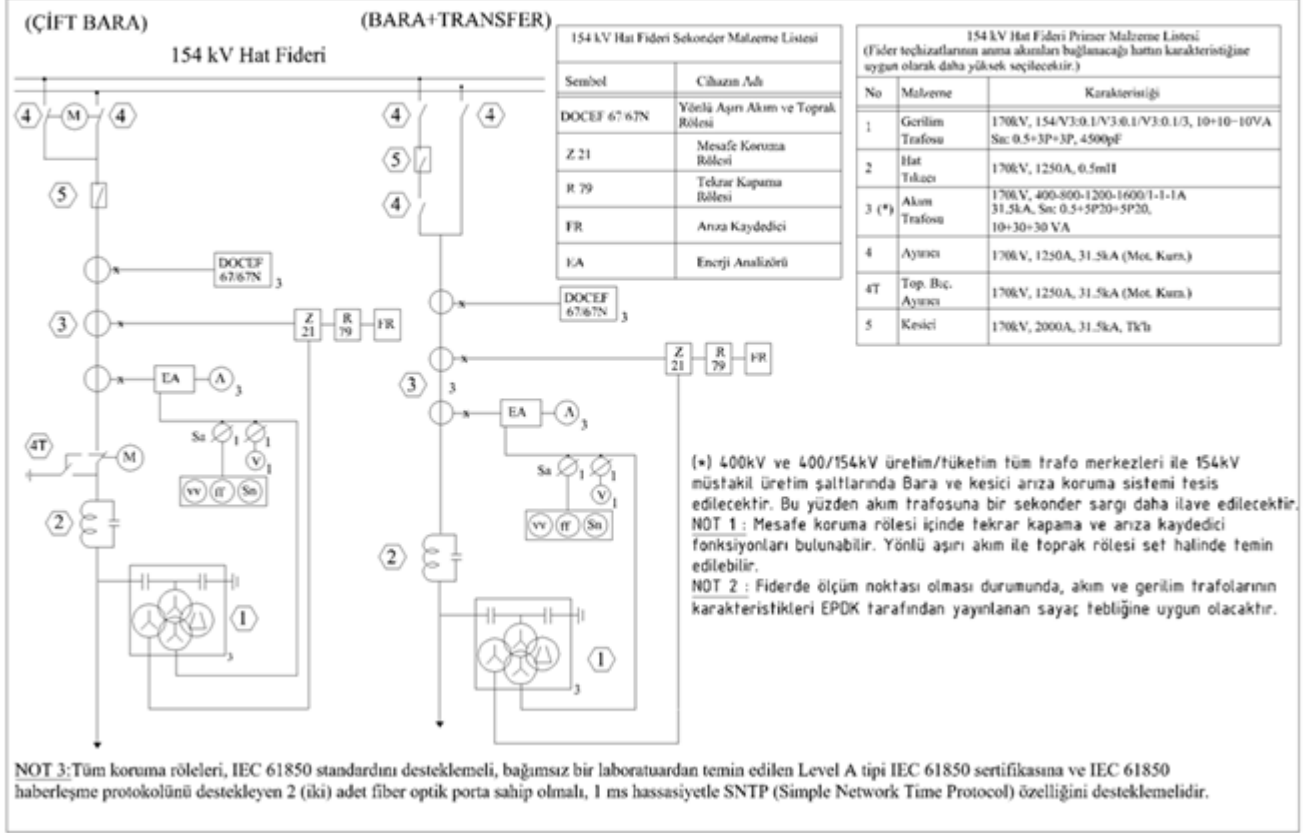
(ÇİFT BARA)

154 kV Hat Fideri

(BARA+TRANSFER)

4 M 4

5

DOCEF 67/67N 3

3

Z 21 R 79 FR

EA A 3

4T M

Sa 1 1 V 1

vv ff Sn

2

1

3

4 4

5

4

DOCEF 67/67N 3

Z 21 R 79 FR

3 3

EA A 3

Sa 1 1 V 1

vv ff Sn

2

1

3

154 kV Hat Fideri Sekonder Malzeme Listesi

| Sembol | Cihazın Adı |
|---|---|
| DOCEF 67/67N | Yönlü Aşırı Akım ve Toprak Rölesi |
| Z 21 | Mesafe Koruma Rölesi |
| R 79 | Tekrar Kapama Rölesi |
| FR | Arıza Kaydedici |
| EA | Enerji Analizörü |

154 kV Hat Fideri Primer Malzeme Listesi
(Fider teçhizatlarının anma akımları bağlanacağı hattın karakteristiğine uygun olarak daha yüksek seçilecektir.)

| No | Malzeme | Karakteristiği |
|---|---|---|
| 1 | Gerilim Trafosu | 170kV, 154/V3:0.1/V3:0.1/V3:0.1/3, 10+10+10VA Sn: 0.5+3P+3P, 4500pF |
| 2 | Hat Tıkacı | 170kV, 1250A, 0.5mH |
| 3 (*) | Akım Trafosu | 170kV, 400-800-1200-1600/1-1-1A 31,5kA, Sn: 0.5+5P20+5P20, 10+30+30 VA |
| 4 | Ayırıcı | 170kV, 1250A, 31.5kA (Mot. Kum.) |
| 4T | Top. Bıç. Ayırıcı | 170kV, 1250A, 31.5kA (Mot. Kum.) |
| 5 | Kesici | 170kV, 2000A, 31.5kA, Tk'lı |

(*) 400kV ve 400/154kV üretim/tüketim tüm trafo merkezleri ile 154kV müstakil üretim şaltlarında Bara ve kesici arıza koruma sistemi tesis edilecektir. Bu yüzden akım trafosuna bir sekonder sargı daha ilave edilecektir.
NOT 1 : Mesafe koruma rölesi içinde tekrar kapama ve arıza kaydedici fonksiyonları bulunabilir. Yönlü aşırı akım ile toprak rölesi set halinde temin edilebilir.
NOT 2 : Fiderde ölçüm noktası olması durumunda, akım ve gerilim trafolarının karakteristikleri EPDK tarafından yayınlanan sayaç tebliğine uygun olacaktır.

NOT 3:Tüm koruma röleleri, IEC 61850 standardını desteklemeli, bağımsız bir laboratuardan temin edilen Level A tipi IEC 61850 sertifikasına ve IEC 61850 haberleşme protokolünü destekleyen 2 (iki) adet fiber optik porta sahip olmalı, 1 ms hassasiyetle SNTP (Simple Network Time Protocol) özelliğini desteklemelidir.